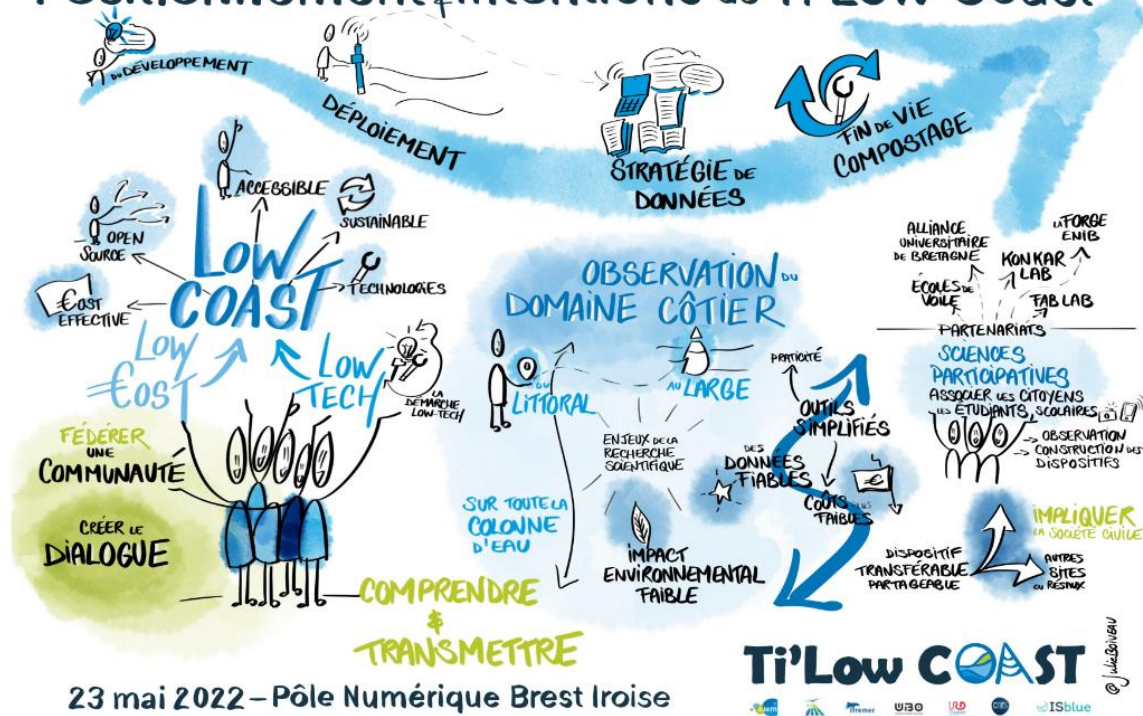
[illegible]

DU DÉVELOPPEMENT
DÉPLOIEMENT
STRATÉGIE DE DONNÉES
FIN DE VIE COMPOSTAGE

ACCESSIBLE
SUSTAINABLE
OPEN SOURCE
TECHNOLOGIES
€OST EFFECTIVE
LOW COAST
LOW €OST
LOW TECH
LA DÉMARCHE LOW-TECH

FÉDÉRER UNE COMMUNAUTÉ
CRÉER LE DIALOGUE
COMPRENDRE & TRANSMETTRE

OBSERVATION DU DOMAINE CÔTIER
DU LITTORAL
AU LARGE
ENJEUX DE LA RECHERCHE SCIENTIFIQUE
SUR TOUTE LA COLONNE D'EAU
IMPACT ENVIRONNEMENTAL FAIBLE
PRATICITÉ
OUTILS SIMPLIFIÉS
DES DONNÉES FIABLES
COÛTS PLUS FAIBLES
DISPOSITIF TRANSFÉRABLE PARTAGEABLE

ALLIANCE UNIVERSITAIRE DE BRETAGNE
LA FORGE ENIB
KONKAR LAB
ÉCOLES DE VOILE
FAB LAB
PARTENARIATS
SCIENCES PARTICIPATIVES
ASSOCIER LES CITOYENS LES ÉTUDIANTS, SCOLAIRES
OBSERVATION
CONSTRUCTION DES DISPOSITIFS
IMPLIQUER LA SOCIÉTÉ CIVILE
AUTRES SITES OU RÉSEAUX

@JulieBoivin

Ti'Low COAST
Ifremer UBO ISblue

23 mai 2022 – Pôle Numérique Brest Iroise